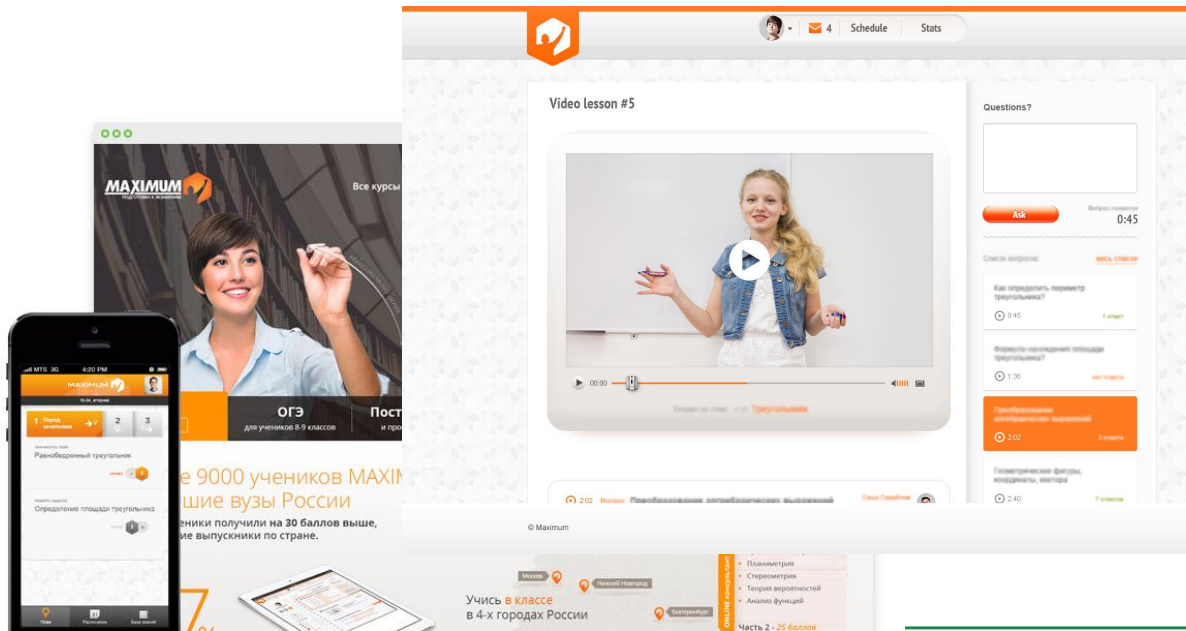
4 Schedule Stats

Video lesson #5

00:00

Треугольники

2:02 Вопрос Преобразование алгебраических выражений

Questions?

Ask

Вопрос появится
0:45

Список вопросов весь список

Как определить периметр треугольника?
0:45 1 ответ

Формула нахождения площади треугольника
1:36 нет ответа

Преобразование алгебраических выражений
2:02 2 ответа

Геометрические фигуры, координаты, вектора
2:40 7 ответов

© Maximum

MAXIMUM
ПОДГОТОВКА К ЭКЗАМЕНАМ

Все курсы

ОГЭ
для учеников 8-9 классов

Пост
и про

е 9000 учеников MAXIM
шие вузы России
еники получили на 30 баллов выше,
ие выпускники по стране.

MTS 3G 4:20 PM

MAXIMUM

1 Перед занятиями 2 3

Равнобедренный треугольник

Определение площади треугольника

Учись в классе
в 4-х городах России

Москва
Нижний Новгород
Екатеринбург

Планиметрия
Стереометрия
Теория вероятностей
Анализ функций

Часть 2 - 25 баллов

ONLINE консультант